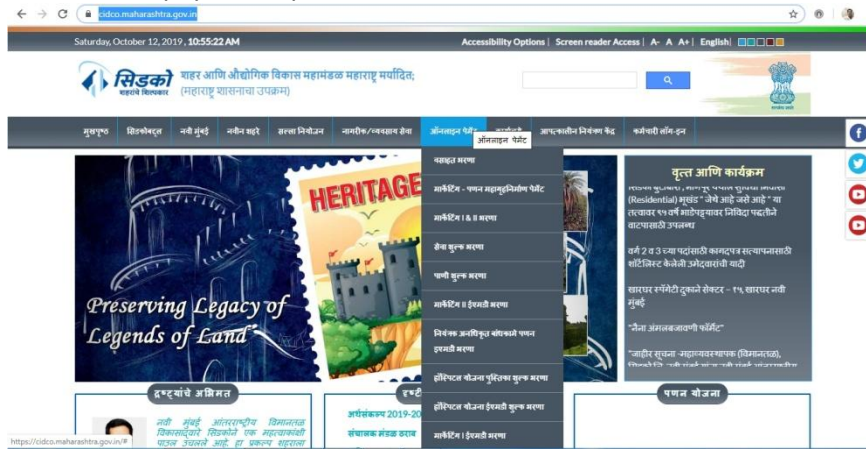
cidco.maharashtra.gov.in

Saturday, October 12, 2019, 10:55:22 AM

Accessibility Options | Screen reader Access | A- A A+ | English|

सिडको
शहरांचे शिल्पकार

शहर आणि औद्योगिक विकास महामंडळ महाराष्ट्र मर्यादित;
(महाराष्ट्र शासनाचा उपक्रम)

मुखपृष्ठ | सिडकोबद्दल | नवी मुंबई | नवीन शहरे | रस्ता नियोजन | नागरिक/व्यवसाय सेवा | ऑनलाइन पेमेंट | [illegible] | आपत्कालीन नियंत्रण केंद्र | कर्मचारी लॉग-इन

ऑनलाइन पेमेंट

भाडेपट्टा भरणा
मार्केटिंग - पणन महानुनिर्माण पेमेंट
मार्केटिंग I & II भरणा
सेवा शुल्क भरणा
पाणी शुल्क भरणा
मार्केटिंग II ईएमडी भरणा
नियंत्रक अनधिकृत बांधकामे पणन ईएमडी भरणा
हॉस्पिटल योजना पुस्तिका शुल्क भरणा
हॉस्पिटल योजना ईएमडी शुल्क भरणा
मार्केटिंग I ईएमडी भरणा

HERITAGE

Preserving Legacy of Legends of Land

वृत्त आणि कार्यक्रम

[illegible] (Residential) मुखंड " जैसे आहे जसे आहे " या तत्वावर १५ वर्षे भाडेपट्टयावर निविदा पद्धतीने वाटपासाठी उपलब्ध

वर्ग २ व ३ च्या पदांसाठी कालबद्ध सत्यापनासाठी शॉर्टलिस्ट केलेली उमेदवारांची यादी

खारघर रंगमेटी दुकाने सेक्टर - १५ खारघर नवी मुंबई

"नैना अंमलबजावणी फॉर्मेट"

"जाहीर सूचना -महाव्यवस्थापक (विमानतळ), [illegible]

द्रष्ट्यांचे अभिमत

नवी मुंबई आंतरराष्ट्रीय विमानतळ विकासाद्वारे सिडकोने एक महत्त्वाची पाऊल उचलले आहे. हा प्रकल्प शासना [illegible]

द्र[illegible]

अर्थसंकल्प 2019-20
संचालक मंडळ ठराव

पणन योजना

https://cidco.maharashtra.gov.in/#